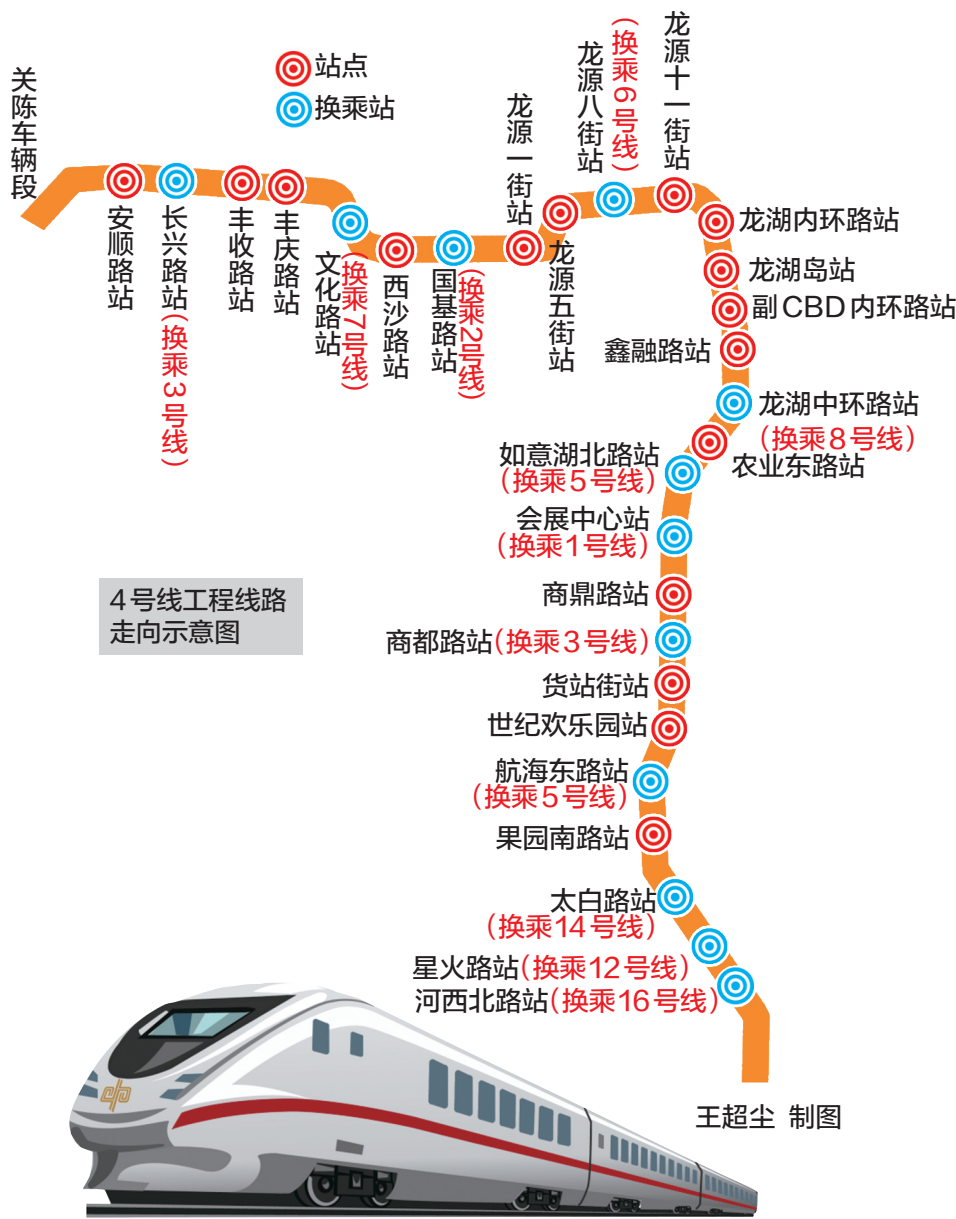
站点
换乘站

关陈车辆段
安顺路站
长兴路站（换乘3号线）
丰收路站
丰庆路站
文化路站（换乘7号线）
西沙路站
国基路站（换乘2号线）
龙源一街站
龙源五街站
龙源八街站
龙源十一街站（换乘6号线）
龙湖内环路站
龙湖岛站
副CBD内环路站
鑫融路站
龙湖中环路站（换乘8号线）
农业东路站
如意湖北路站（换乘5号线）
会展中心站（换乘1号线）
商鼎路站
商都路站（换乘3号线）
货站街站
世纪欢乐园站
航海东路站（换乘5号线）
果园南路站
太白路站（换乘14号线）
星火路站（换乘12号线）
河西北路站（换乘16号线）

4号线工程线路走向示意图

王超尘 制图